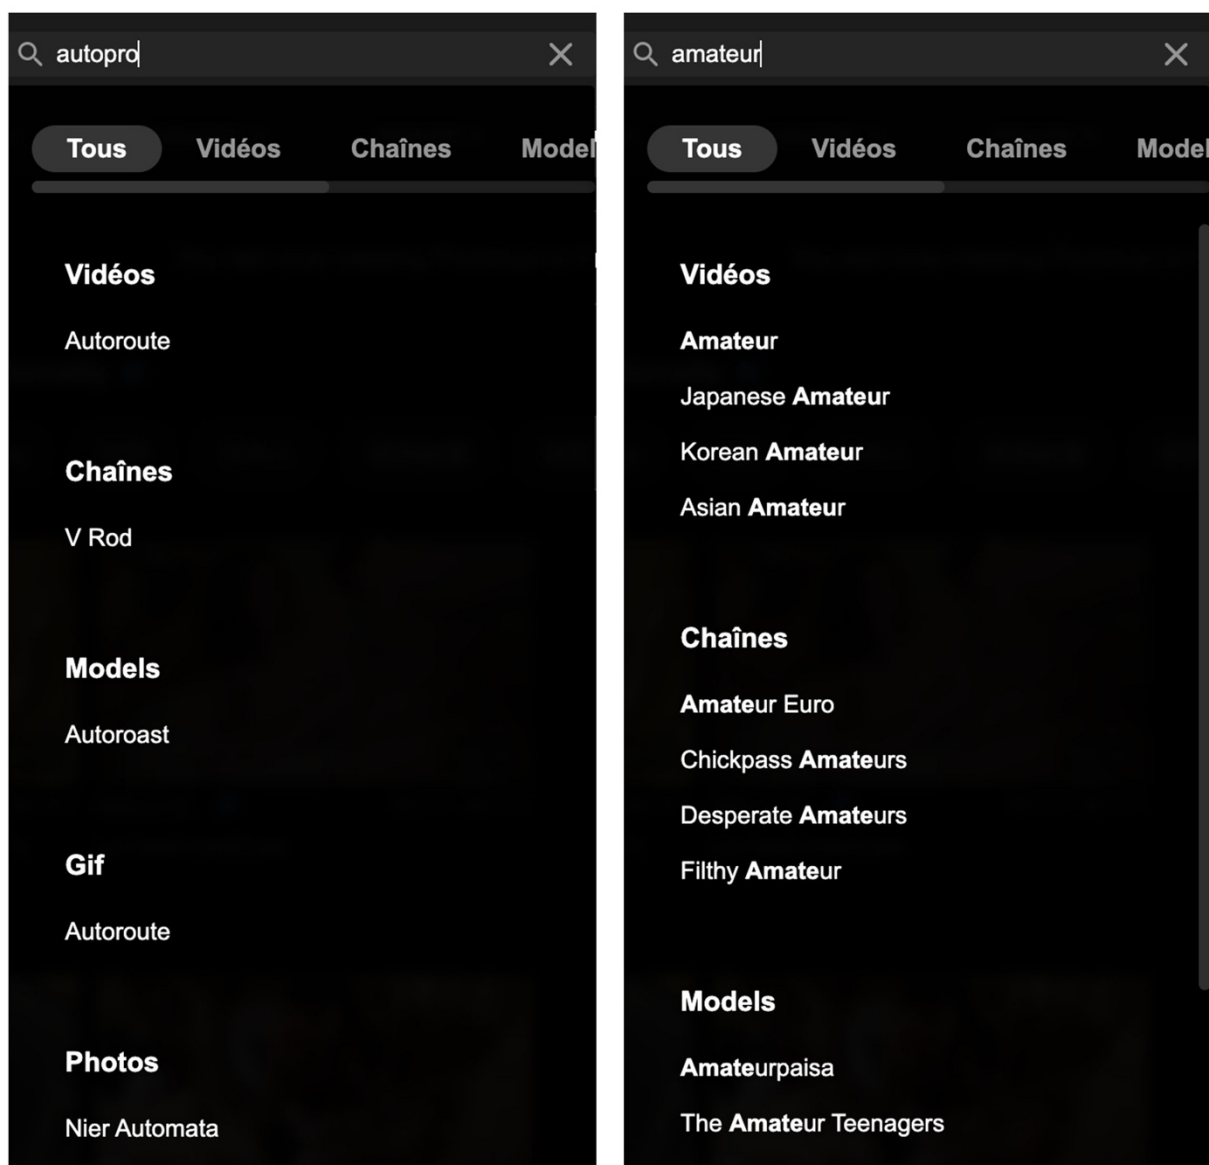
autopro

Tous Vidéos Chaînes Model

Vidéos

Autoroute

Chaînes

V Rod

Models

Autoroast

Gif

Autoroute

Photos

Nier Automata

amateur

Tous Vidéos Chaînes Model

Vidéos

Amateur

Japanese Amateur

Korean Amateur

Asian Amateur

Chaînes

Amateur Euro

Chickpass Amateurs

Desperate Amateurs

Filthy Amateur

Models

Amateurpaisa

The Amateur Teenagers